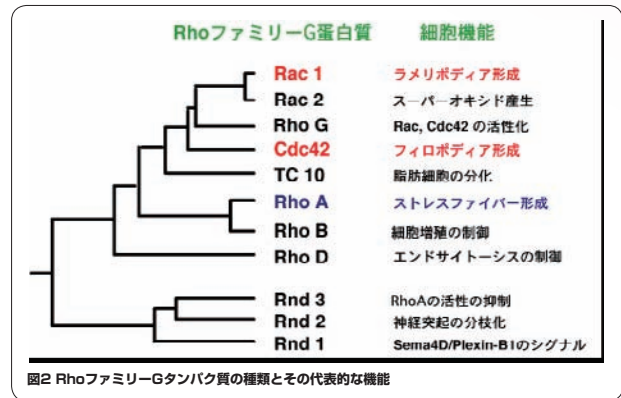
Rhoファミリー G蛋白質　細胞機能

Rac 1　ラメリポディア形成
Rac 2　スーパーオキシド産生
Rho G　Rac, Cdc42 の活性化
Cdc42　フィロポディア形成
TC 10　脂肪細胞の分化
Rho A　ストレスファイバー形成
Rho B　細胞増殖の制御
Rho D　エンドサイトーシスの制御
Rnd 3　RhoAの活性の抑制
Rnd 2　神経突起の分枝化
Rnd 1　Sema4D/Plexin-B1のシグナル

図2 Rhoファミリー Gタンパク質の種類とその代表的な機能